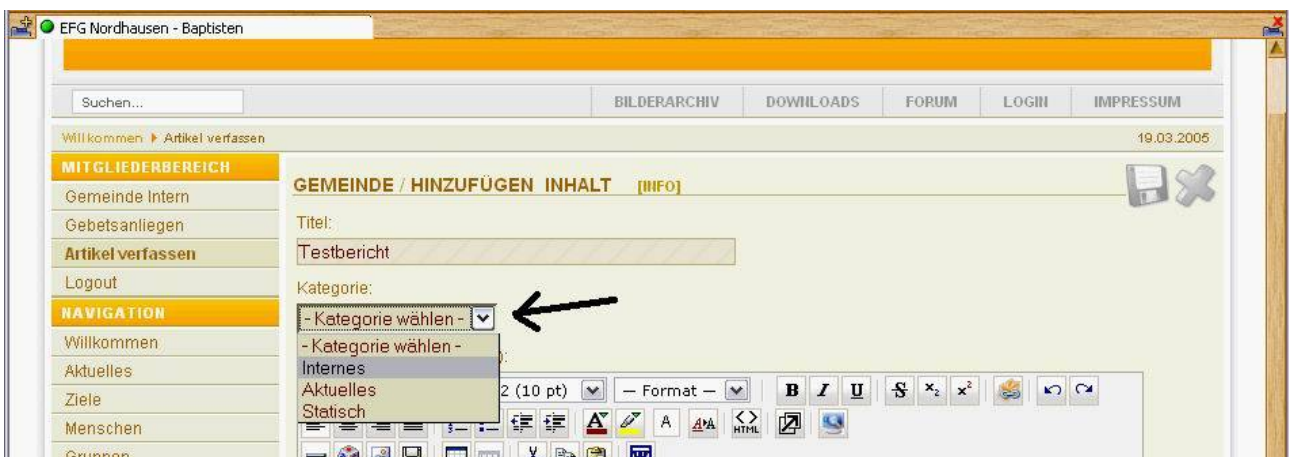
EFG Nordhausen - Baptisten

Suchen...

BILDERARCHIV DOWNLOADS FORUM LOGIN IMPRESSUM

Willkommen ▸ Artikel verfassen

19.03.2005

MITGLIEDERBEREICH
Gemeinde Intern
Gebetsanliegen
Artikel verfassen
Logout
NAVIGATION
Willkommen
Aktuelles
Ziele
Menschen
Gruppen

GEMEINDE / HINZUFÜGEN INHALT [INFO]

Titel:
Testbericht

Kategorie:
- Kategorie wählen -

- Kategorie wählen -
Internes
Aktuelles
Statisch

2 (10 pt)
— Format —
B I U S $x_2$ $x^2$
A HTML